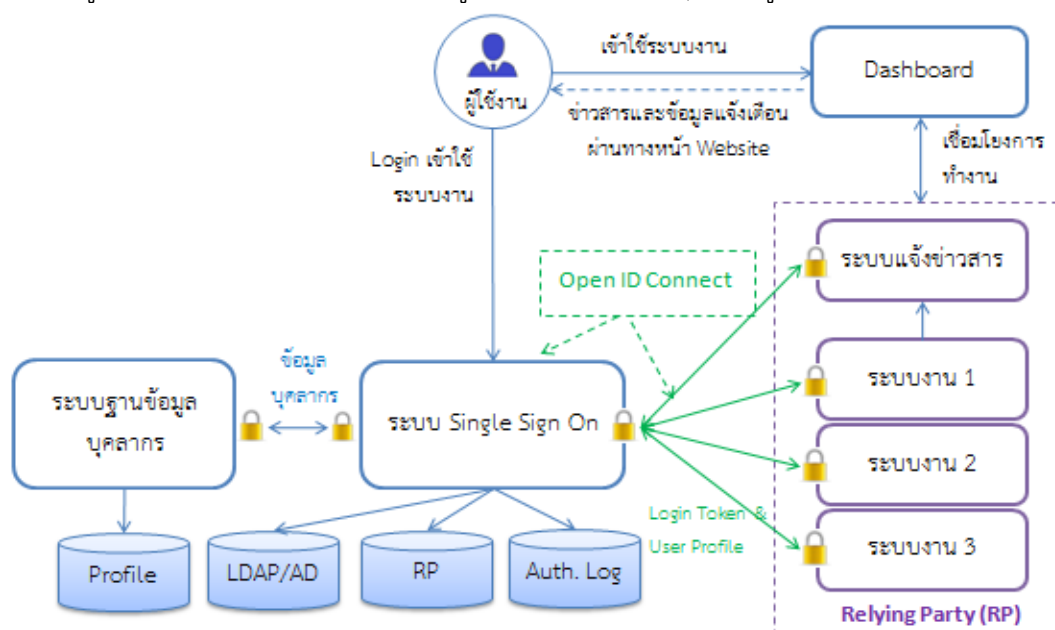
ผู้ใช้งาน

เข้าใช้ระบบงาน

Dashboard

ข่าวสารและข้อมูลแจ้งเตือน ผ่านทางหน้า Website

เชื่อมโยงการทำงาน

Login เข้าใช้ระบบงาน

Open ID Connect

ระบบแจ้งข่าวสาร

ข้อมูลบุคลากร

ระบบฐานข้อมูลบุคลากร

ระบบ Single Sign On

ระบบงาน 1

ระบบงาน 2

ระบบงาน 3

Login Token & User Profile

Profile

LDAP/AD

RP

Auth. Log

Relying Party (RP)